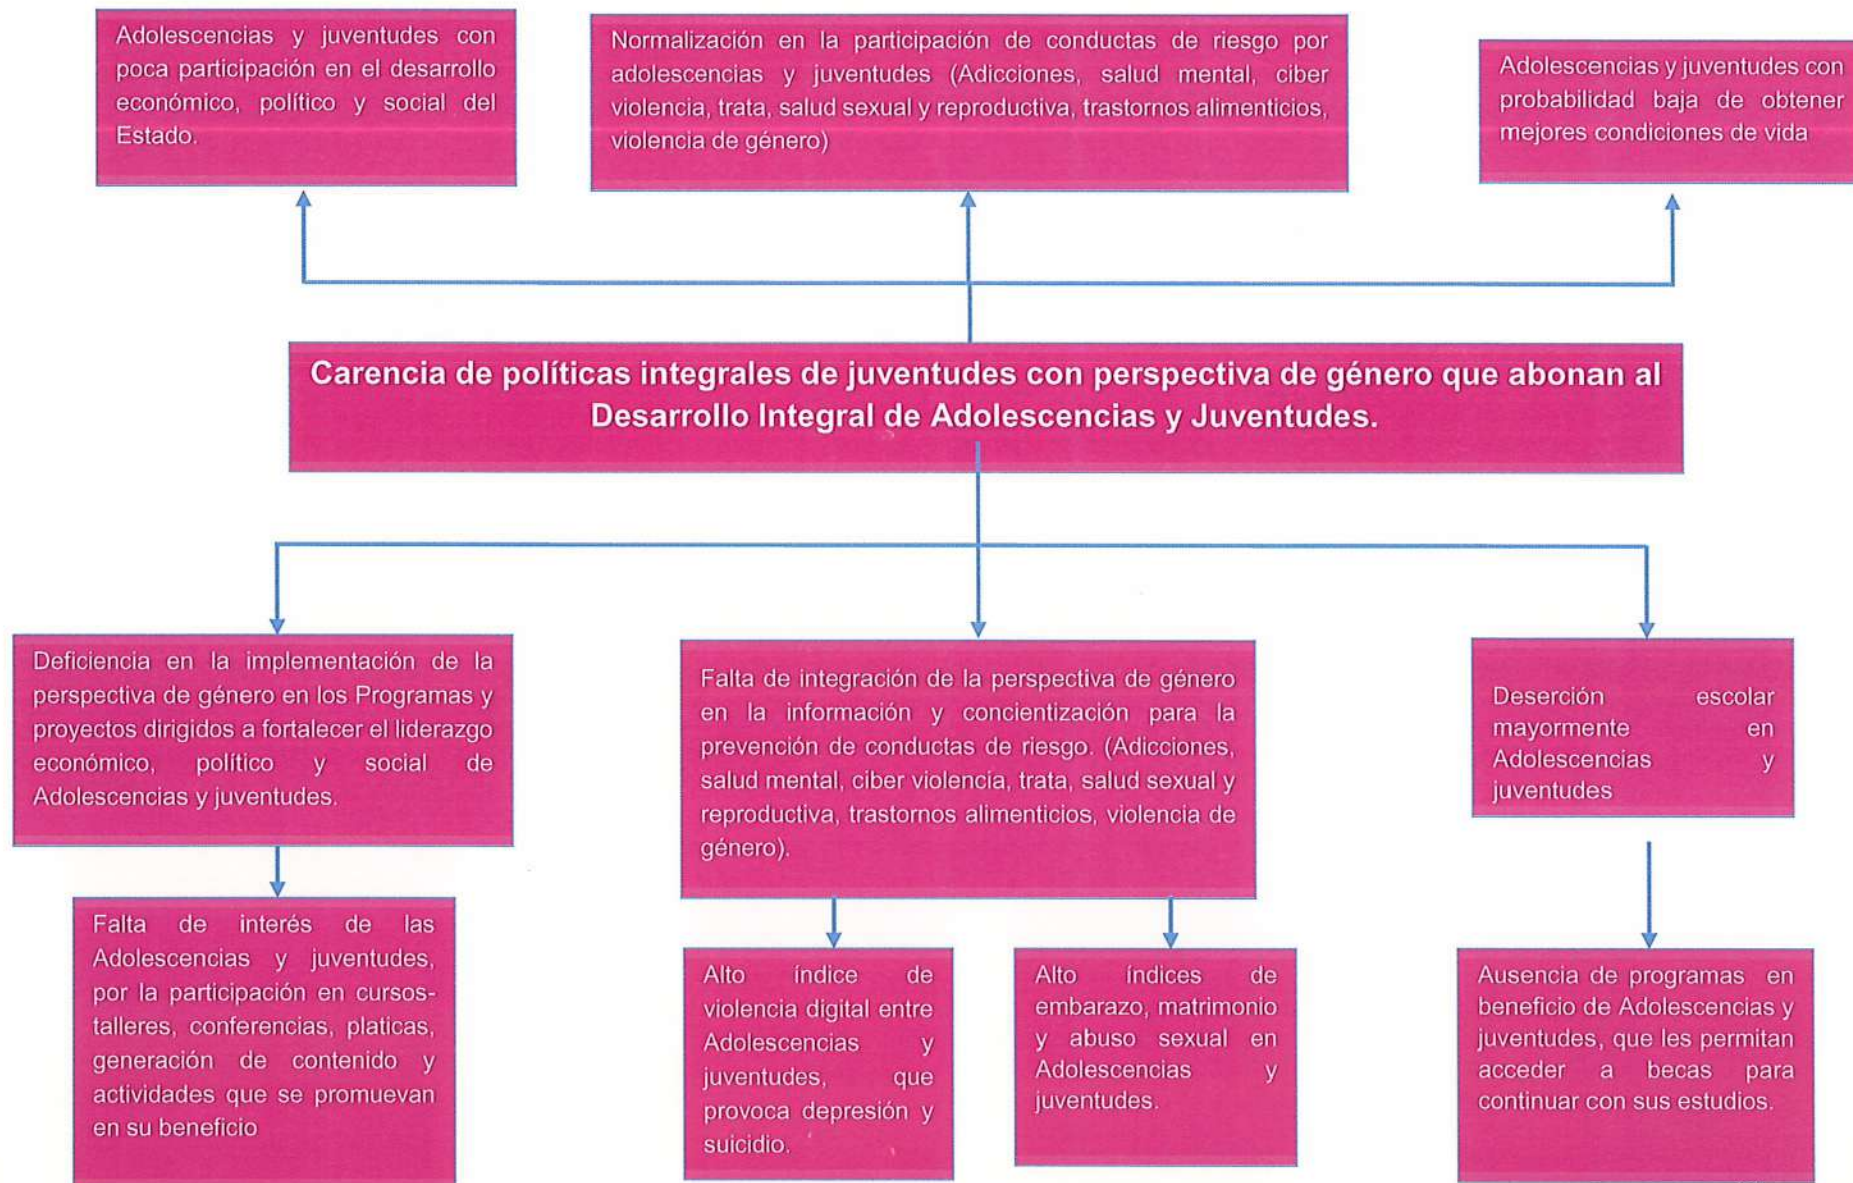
Adolescencias y juventudes con poca participación en el desarrollo económico, político y social del Estado.

Normalización en la participación de conductas de riesgo por adolescencias y juventudes (Adicciones, salud mental, ciber violencia, trata, salud sexual y reproductiva, trastornos alimenticios, violencia de género)

Adolescencias y juventudes con probabilidad baja de obtener mejores condiciones de vida

Carencia de políticas integrales de juventudes con perspectiva de género que abonan al Desarrollo Integral de Adolescencias y Juventudes.

Deficiencia en la implementación de la perspectiva de género en los Programas y proyectos dirigidos a fortalecer el liderazgo económico, político y social de Adolescencias y juventudes.

Falta de integración de la perspectiva de género en la información y concientización para la prevención de conductas de riesgo. (Adicciones, salud mental, ciber violencia, trata, salud sexual y reproductiva, trastornos alimenticios, violencia de género).

Deserción escolar mayormente en Adolescencias y juventudes

Falta de interés de las Adolescencias y juventudes, por la participación en cursos-talleres, conferencias, platicas, generación de contenido y actividades que se promuevan en su beneficio

Alto índice de violencia digital entre Adolescencias y juventudes, que provoca depresión y suicidio.

Alto índices de embarazo, matrimonio y abuso sexual en Adolescencias y juventudes.

Ausencia de programas en beneficio de Adolescencias y juventudes, que les permitan acceder a becas para continuar con sus estudios.